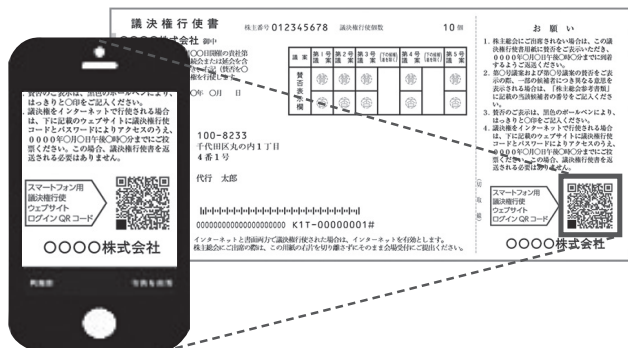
議決権行使書

株主番号 012345678　議決権行使個数　10 個

○○○○株式会社 御中

○○日開催の貴社第○○回定時株主総会(継続会又は延会を含む)における各議案につき、右記(賛否を○印で表示)のとおり議決権を行使します。

○年　○月　○日

| 議案 | 第1号議案 | 第2号議案 | 第3号議案 | 第4号議案 | 第5号議案 |
|---|---|---|---|---|---|
| 賛否表示欄 | 賛 否 | 賛 否 | 賛 否 | 賛 否 | 賛 否 |

100-8233
千代田区丸の内1丁目
4番1号

代行　太郎

0000000000000000000　K1T-00000001#

インターネットと書面両方で議決権行使された場合は、インターネットを有効とします。
株主総会にご出席の際は、この用紙のとおり切り離さずにそのまま会場受付にご提出ください。

お願い

1. 株主総会にご出席されない場合は、この議決権行使書用紙に賛否をご表示いただき、○○○○年○月○日午後○時○分までに到着するようご返送ください。
2. 第○号議案および第○号議案の賛否をご表示の際、一部の候補者につき異なる意思を表示される場合は、「株主総会参考書類」に記載の当該候補者の番号をご記入ください。
3. 賛否のご表示は、黒色のボールペンにより、はっきりと○印をご記入ください。
4. 議決権をインターネットで行使される場合は、下記に記載のウェブサイトに議決権行使コードとパスワードによりアクセスのうえ、○○○○年○月○日午後○時○分までに行使ください。この場合、議決権行使書を返送される必要はありません。

スマートフォン用
議決権行使
ウェブサイト
ログイン QR コード

○○○○株式会社

黒色のボールペンにより、はっきりと○印をご記入ください。
4. 議決権をインターネットで行使される場合は、下記に記載のウェブサイトに議決権行使コードとパスワードによりアクセスのうえ、○○○○年○月○日午後○時○分までに行使ください。この場合、議決権行使書を返送される必要はありません。

スマートフォン用
議決権行使
ウェブサイト
ログイン QR コード

○○○○株式会社